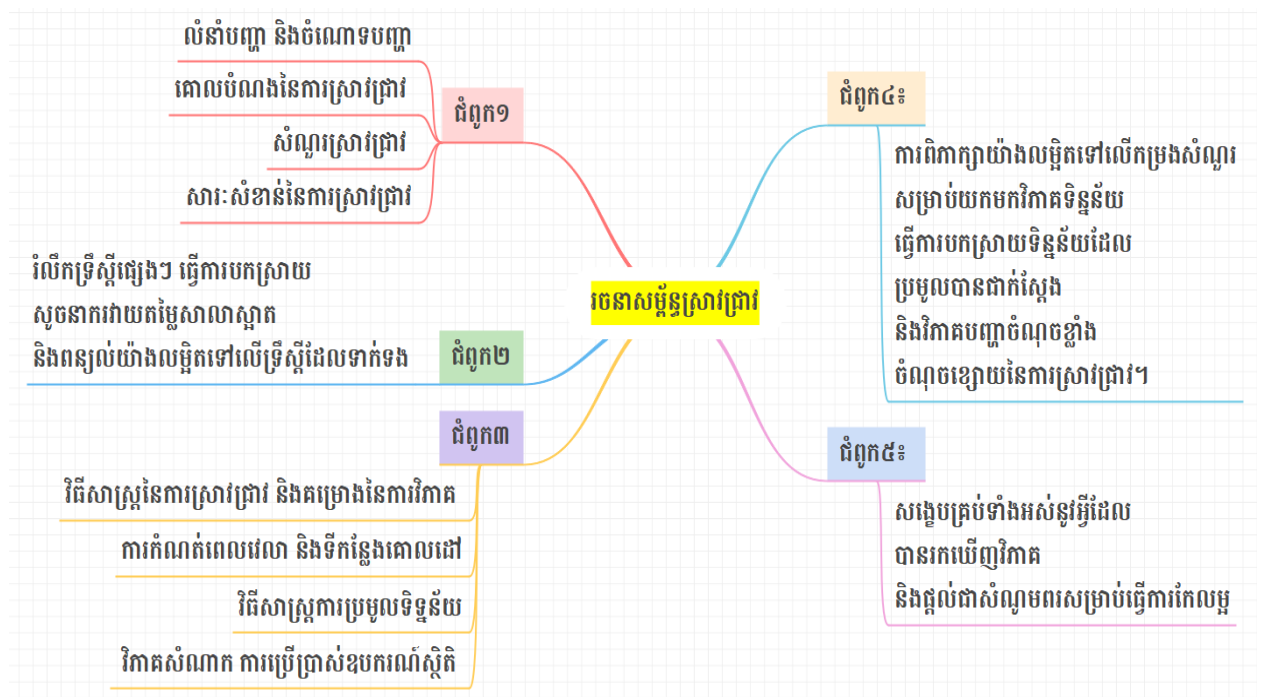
រចនាសម្ព័ន្ធស្រាវជ្រាវ

ជំពូក១
លំនាំបញ្ហា និងចំណោទបញ្ហា
គោលបំណងនៃការស្រាវជ្រាវ
សំណួរស្រាវជ្រាវ
សារៈសំខាន់នៃការស្រាវជ្រាវ

ជំពូក២
រំលឹកទ្រឹស្តីផ្សេងៗ ធ្វើការបកស្រាយ
សូចនាករវាយតម្លៃសាលាស្អាត
និងពន្យល់យ៉ាងលម្អិតទៅលើទ្រឹស្តីដែលទាក់ទង

ជំពូក៣
វិធីសាស្រ្តនៃការស្រាវជ្រាវ និងគម្រោងនៃការវិភាគ
ការកំណត់ពេលវេលា និងទីកន្លែងគោលដៅ
វិធីសាស្រ្តការប្រមូលទិន្នន័យ
វិភាគសំណាក ការប្រើប្រាស់ឧបករណ៍ស្ថិតិ

ជំពូក៤៖
ការពិភាក្សាយ៉ាងលម្អិតទៅលើកម្រងសំណួរ
សម្រាប់យកមកវិភាគទិន្នន័យ
ធ្វើការបកស្រាយទិន្នន័យដែល
ប្រមូលបានជាក់ស្តែង
និងវិភាគបញ្ហាចំណុចខ្លាំង
ចំណុចខ្សោយនៃការស្រាវជ្រាវ។

ជំពូក៥៖
សង្ខេបគ្រប់ទាំងអស់នូវអ្វីដែល
បានរកឃើញវិភាគ
និងផ្តល់ជាសំណូមពរសម្រាប់ធ្វើការកែលម្អ